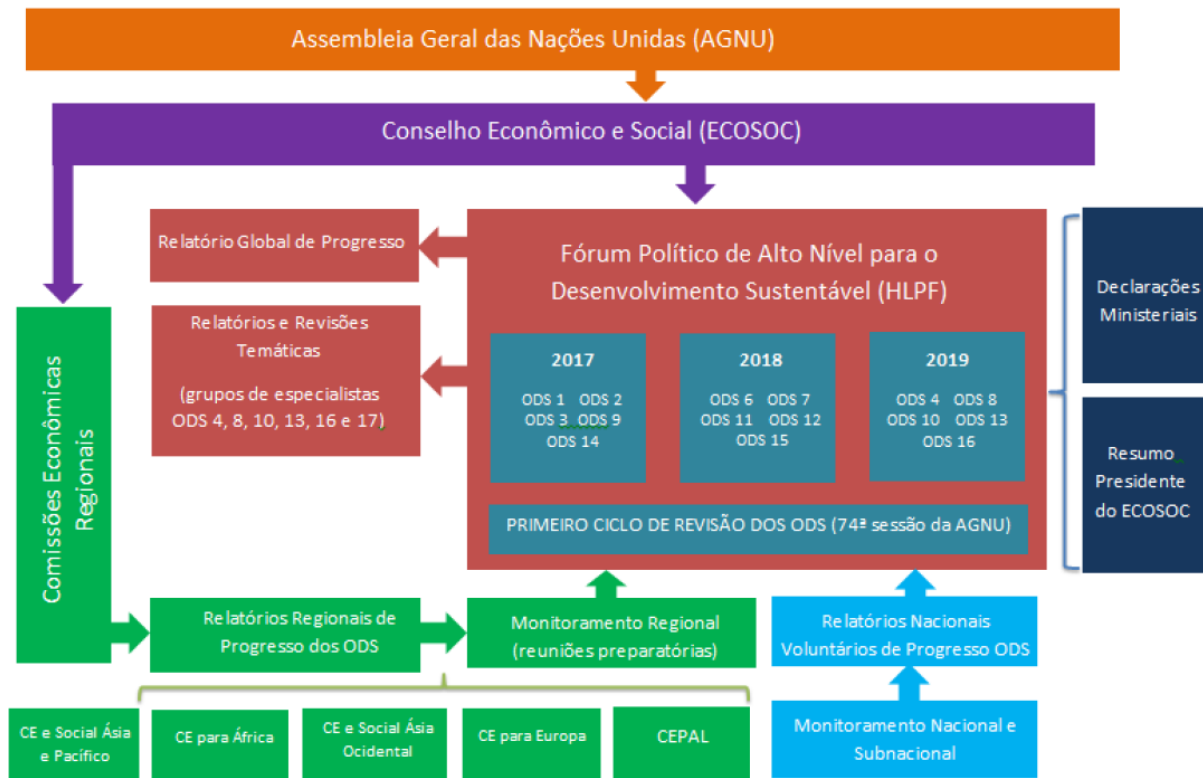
Assembleia Geral das Nações Unidas (AGNU)

Conselho Econômico e Social (ECOSOC)

Relatório Global de Progresso

Relatórios e Revisões Temáticas

(grupos de especialistas ODS 4, 8, 10, 13, 16 e 17)

Fórum Político de Alto Nível para o Desenvolvimento Sustentável (HLPF)

2017

ODS 1 ODS 2
ODS 3 ODS 9
ODS 14

2018

ODS 6 ODS 7
ODS 11 ODS 12
ODS 15

2019

ODS 4 ODS 8
ODS 10 ODS 13
ODS 16

PRIMEIRO CICLO DE REVISÃO DOS ODS (74ª sessão da AGNU)

Declarações Ministeriais

Resumo Presidente do ECOSOC

Comissões Econômicas Regionais

Relatórios Regionais de Progresso dos ODS

Monitoramento Regional (reuniões preparatórias)

Relatórios Nacionais Voluntários de Progresso ODS

Monitoramento Nacional e Subnacional

CE e Social Ásia e Pacífico

CE para África

CE e Social Ásia Ocidental

CE para Europa

CEPAL